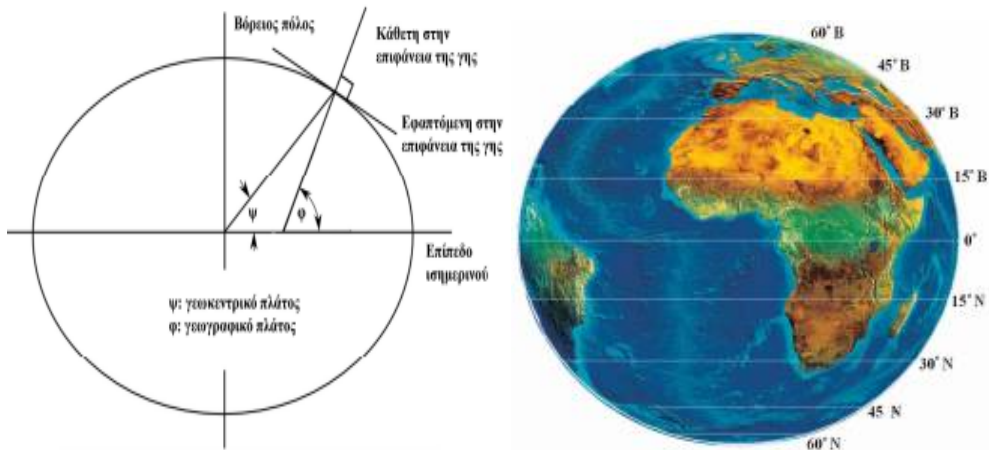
Βόρειος πόλος

Κάθετη στην επιφάνεια της γης

Εφαπτόμενη στην επιφάνεια της γης

ψ

φ

Επίπεδο ισημερινού

ψ: γεωκεντρικό πλάτος
φ: γεωγραφικό πλάτος

60° Β

45° Β

30° Β

15° Β

0°

15° Ν

30° Ν

45 Ν

60° Ν